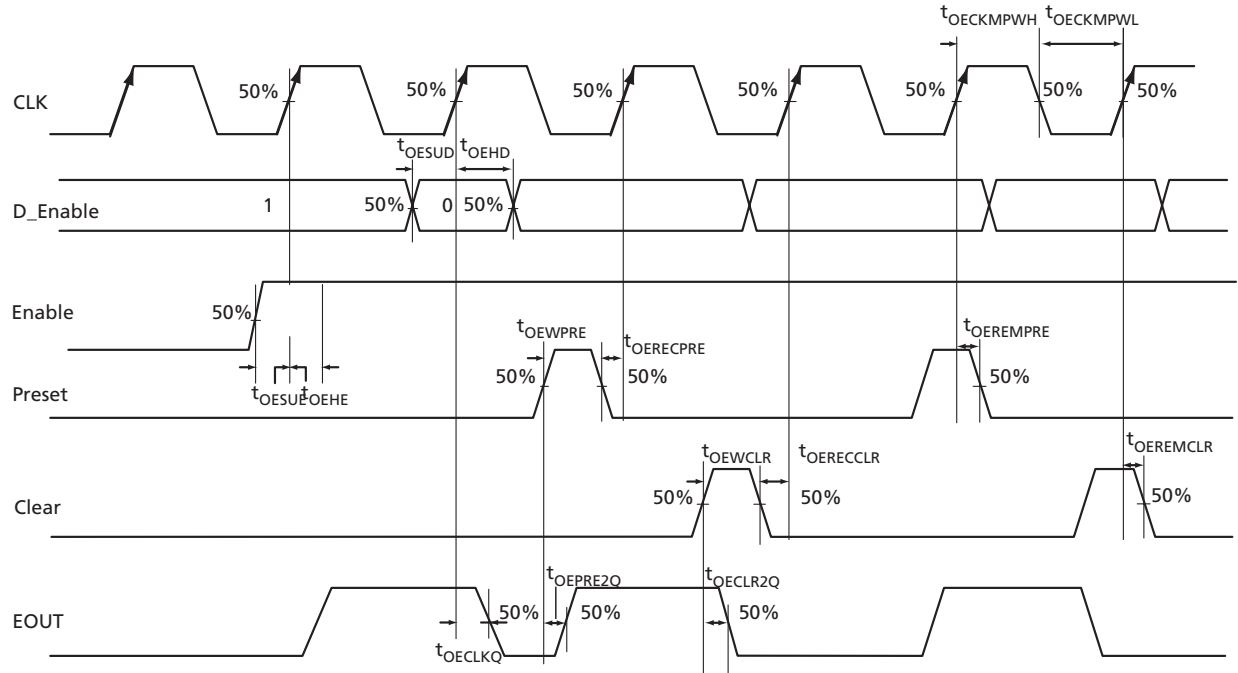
$t_{OECKMPWH}$ $t_{OECKMPWL}$

CLK

50% 50% 50% 50% 50% 50% 50%

$t_{OESUD}$ $t_{OEHD}$

D_Enable

1 50% 0 50%

Enable

50%

$t_{OEWPRE}$

$t_{OERECPRE}$

$t_{OEREMPRE}$

50% 50% 50%

Preset

$t_{OESUE}$ $t_{OEHE}$

$t_{OEWCLR}$ $t_{OERECCLR}$ $t_{OEREMCLR}$

50% 50% 50%

Clear

$t_{OEPRE2Q}$ $t_{OECLR2Q}$

EOUT

50% 50% 50%

$t_{OECLKQ}$